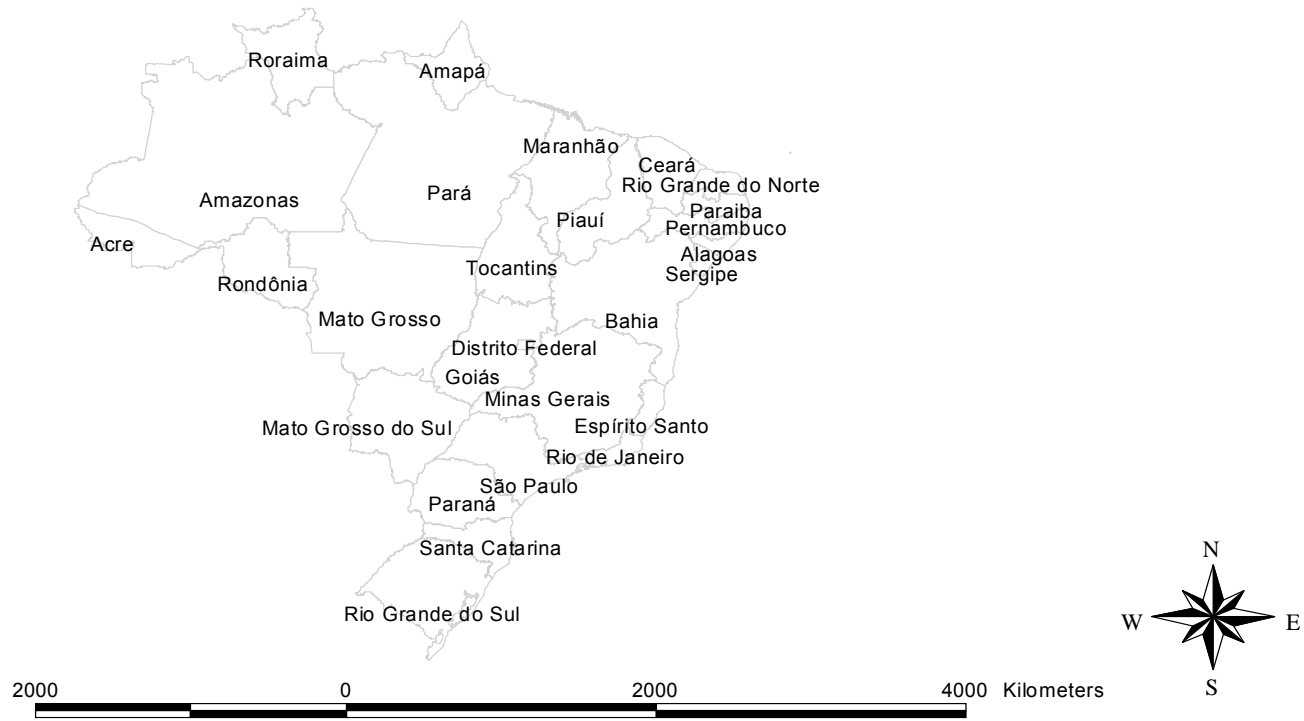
Roraima
Amapá
Maranhão
Ceará
Rio Grande do Norte
Amazonas
Pará
Paraiba
Pernambuco
Piauí
Acre
Alagoas
Tocantins
Sergipe
Rondônia
Mato Grosso
Bahia
Distrito Federal
Goiás
Minas Gerais
Mato Grosso do Sul
Espírito Santo
Rio de Janeiro
São Paulo
Paraná
Santa Catarina
Rio Grande do Sul

N
W
E
S

2000 0 2000 4000 Kilometers